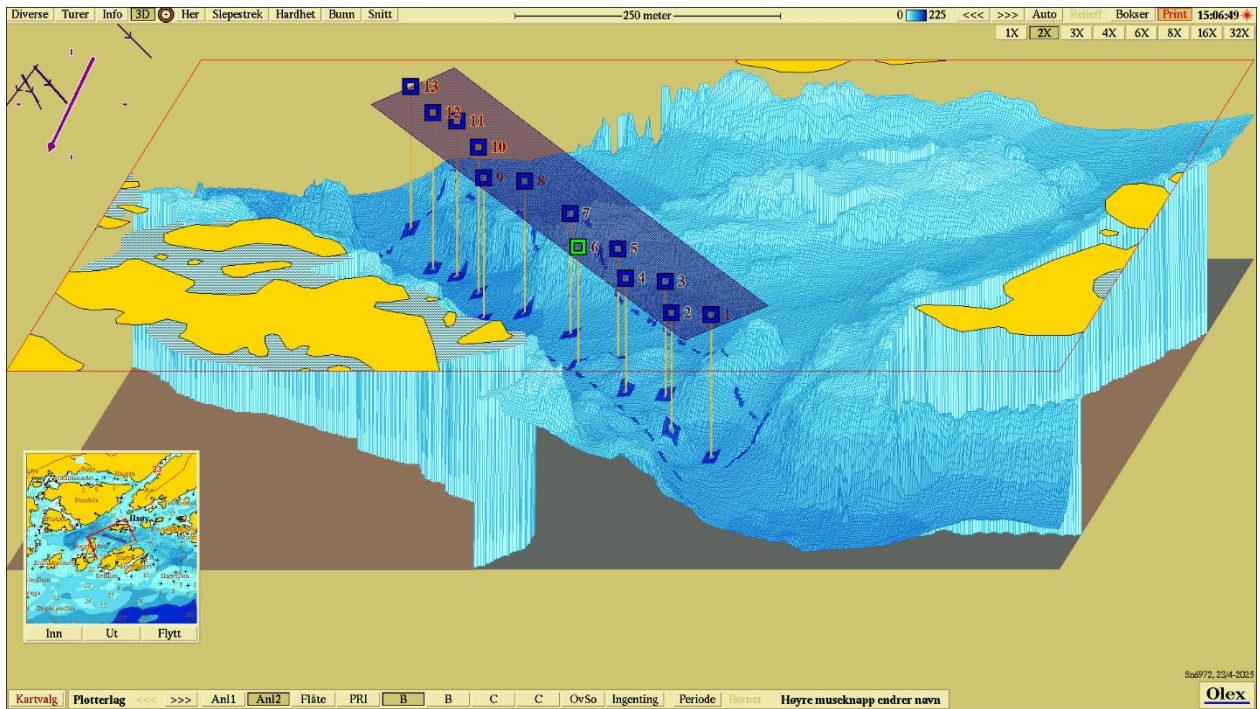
Diverse Turer Info 3D Her Slepestrek Hardhet Bunn Snitt

250 meter

0 225 <<< >>> Auto Relieff Bokser Print 15:06:49

1X 2X 3X 4X 6X 8X 16X 32X

13 12 11 10 9 8 7 6 5 4 3 2 1

Ilsøy

Inn Ut Flytt

Sn6972, 23/4-2025

Kartvalg Plotterlag <<< >>> Anl1 Anl2 Flåte PRI B B C C OvSo Ingenting Periode Berner Høyre museknapp endrer navn

Olex